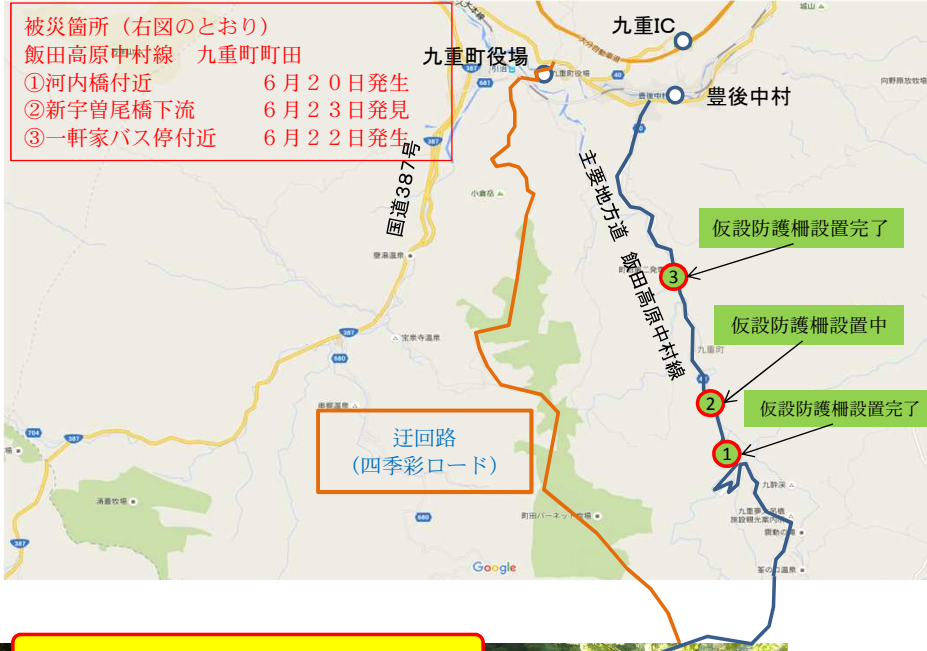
被災箇所（右図のとおり）
飯田高原中村線　九重町町田
①河内橋付近　　　　６月２０日発生
②新宇曽尾橋下流　　６月２３日発見
③一軒家バス停付近　６月２２日発生

九重IC
九重町役場
豊後中村
国道387号
主要地方道　飯田高原中村線
仮設防護柵設置完了
仮設防護柵設置中
仮設防護柵設置完了
3
2
1
迂回路
（四季彩ロード）
387
680
704
40
681
Google